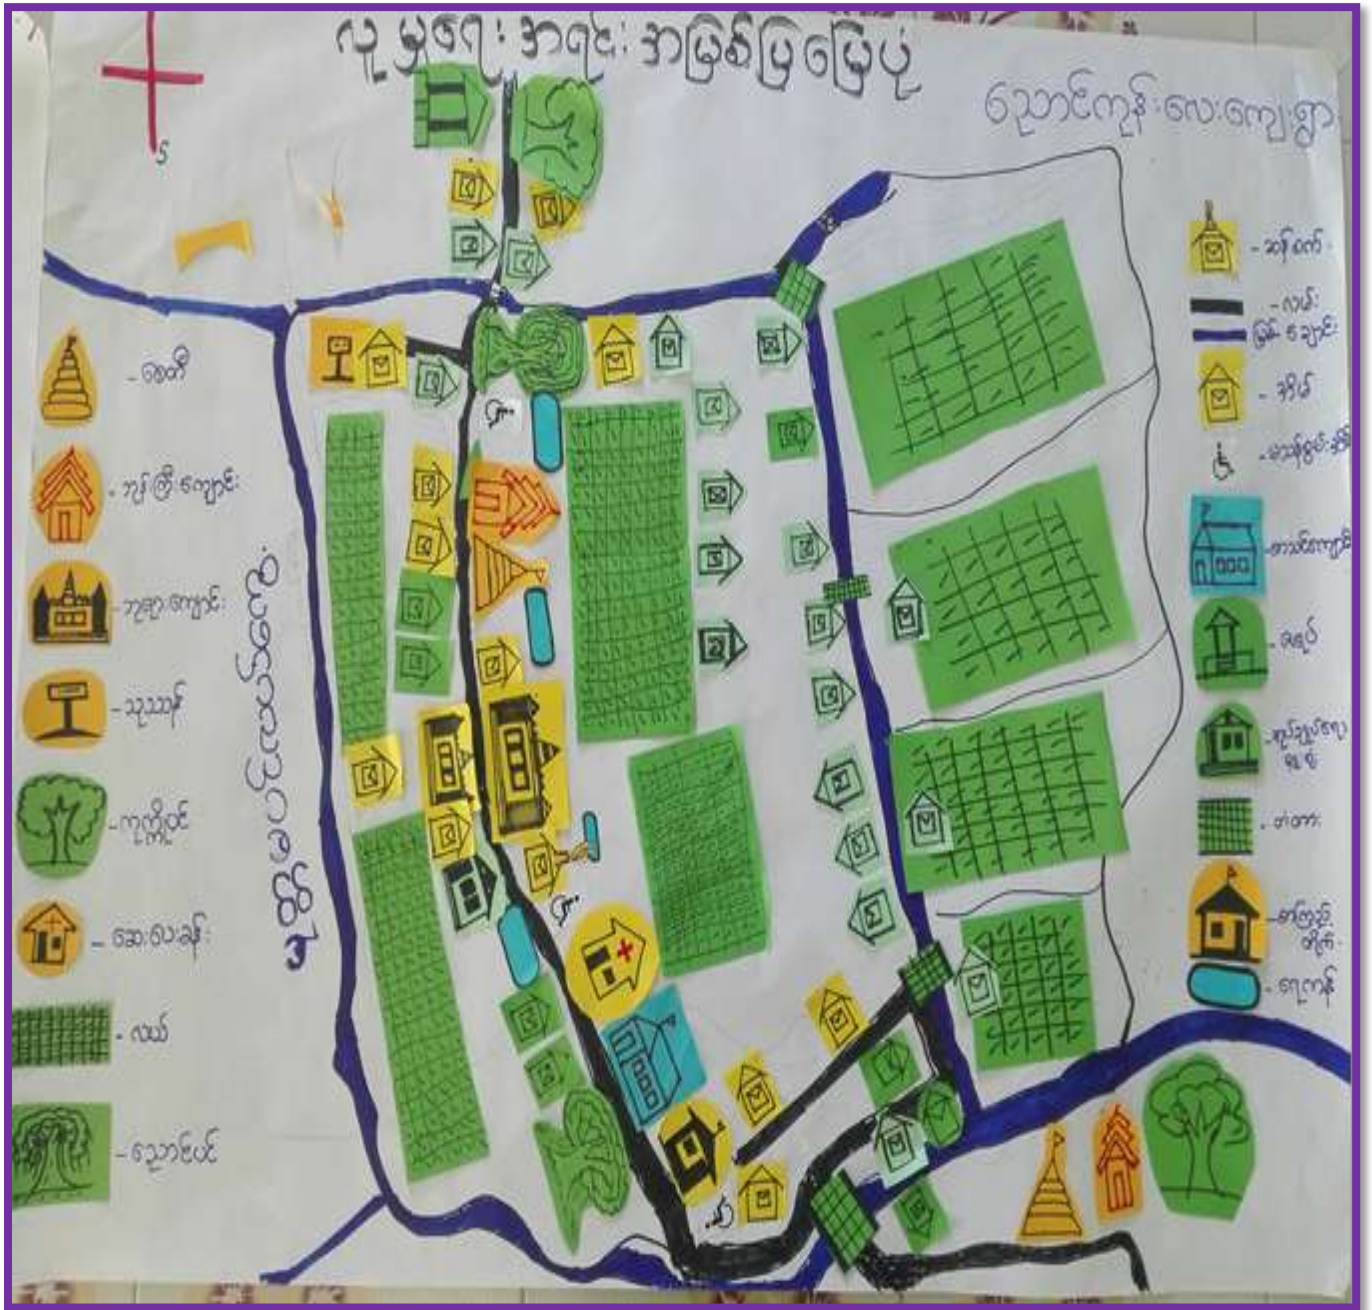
လူမှုရေး အရင်း အမြစ်ပြမြေပုံ

ညောင်ကုန်းလေးကျေးရွာ

S

- စေတီ
- ဘုန်းကြီးကျောင်း
- ဘုရားကျောင်း
- သုသာန်
- ကုက္ကိုပင်
- အဆောက်အအုံ
- လယ်
- ညောင်ပင်

- အိမ်ခေါင်
- လမ်း
- မြစ်ချောင်း
- အိမ်
- မသန်စွမ်းသူ
- စာသင်ကျောင်း
- ရေတွင်း
- ကျန်းမာရေး ဌာန
- တံတား
- ကလေးထိန်း ကျောင်း
- ရေကန်

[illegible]